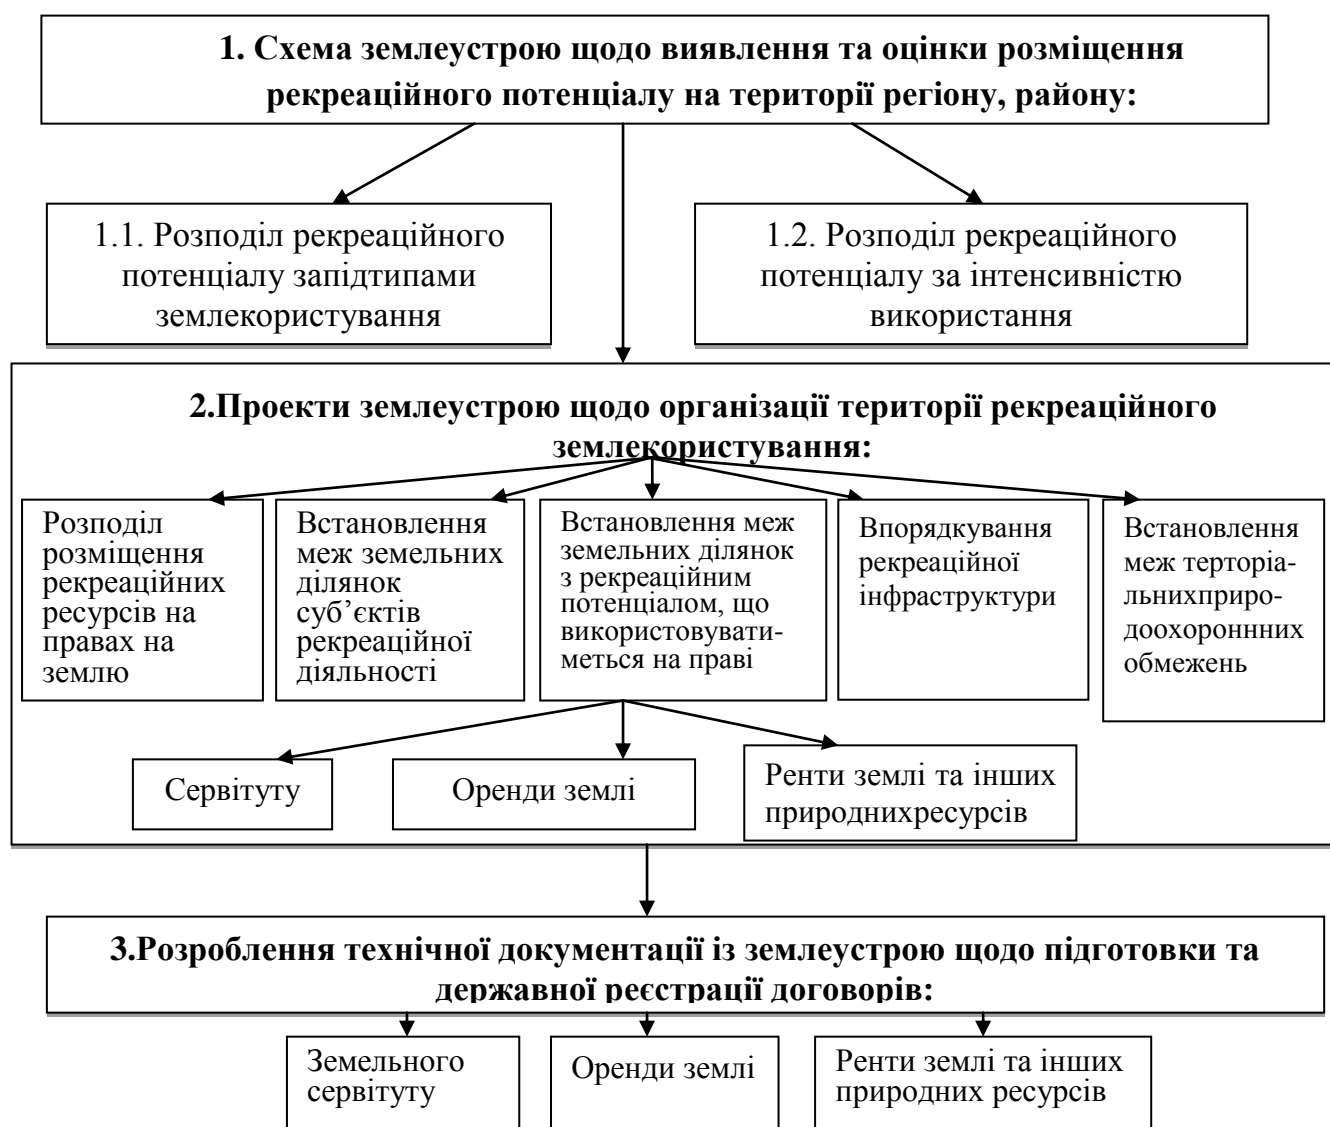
1. Схема землеустрою щодо виявлення та оцінки розміщення рекреаційного потенціалу на території регіону, району:

1.1. Розподіл рекреаційного потенціалу запідтипами землекористування

1.2. Розподіл рекреаційного потенціалу за інтенсивністю використання

2.Проекти землеустрою щодо організації території рекреаційного землекористування:

Розподіл розміщення рекреаційних ресурсів на правах на землю

Встановлення меж земельних ділянок суб'єктів рекреаційної діяльності

Встановлення меж земельних ділянок з рекреаційним потенціалом, що використовуватиметься на праві

Впорядкування рекреаційної інфраструктури

Встановлення меж територіальнихприродоохороннних обмежень

Сервітуту

Оренди землі

Ренти землі та інших природнихресурсів

3.Розроблення технічної документації із землеустрою щодо підготовки та державної реєстрації договорів:

Земельного сервітуту

Оренди землі

Ренти землі та інших природних ресурсів